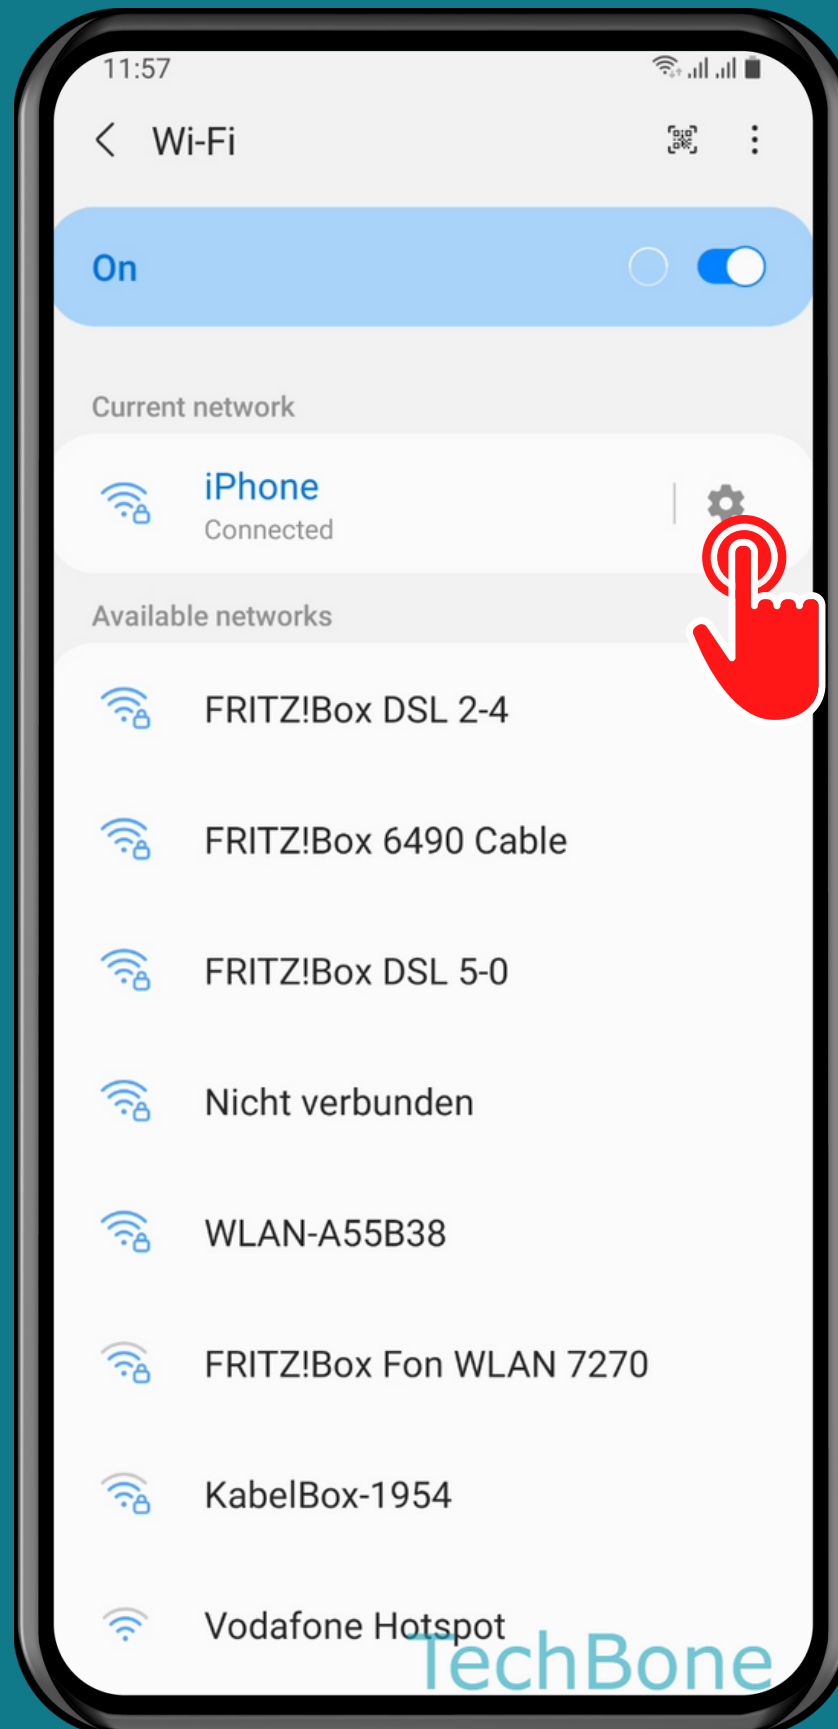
11:57

Wi-Fi

On

Current network

iPhone
Connected

Available networks

FRITZ!Box DSL 2-4

FRITZ!Box 6490 Cable

FRITZ!Box DSL 5-0

Nicht verbunden

WLAN-A55B38

FRITZ!Box Fon WLAN 7270

KabelBox-1954

Vodafone Hotspot

TechBone